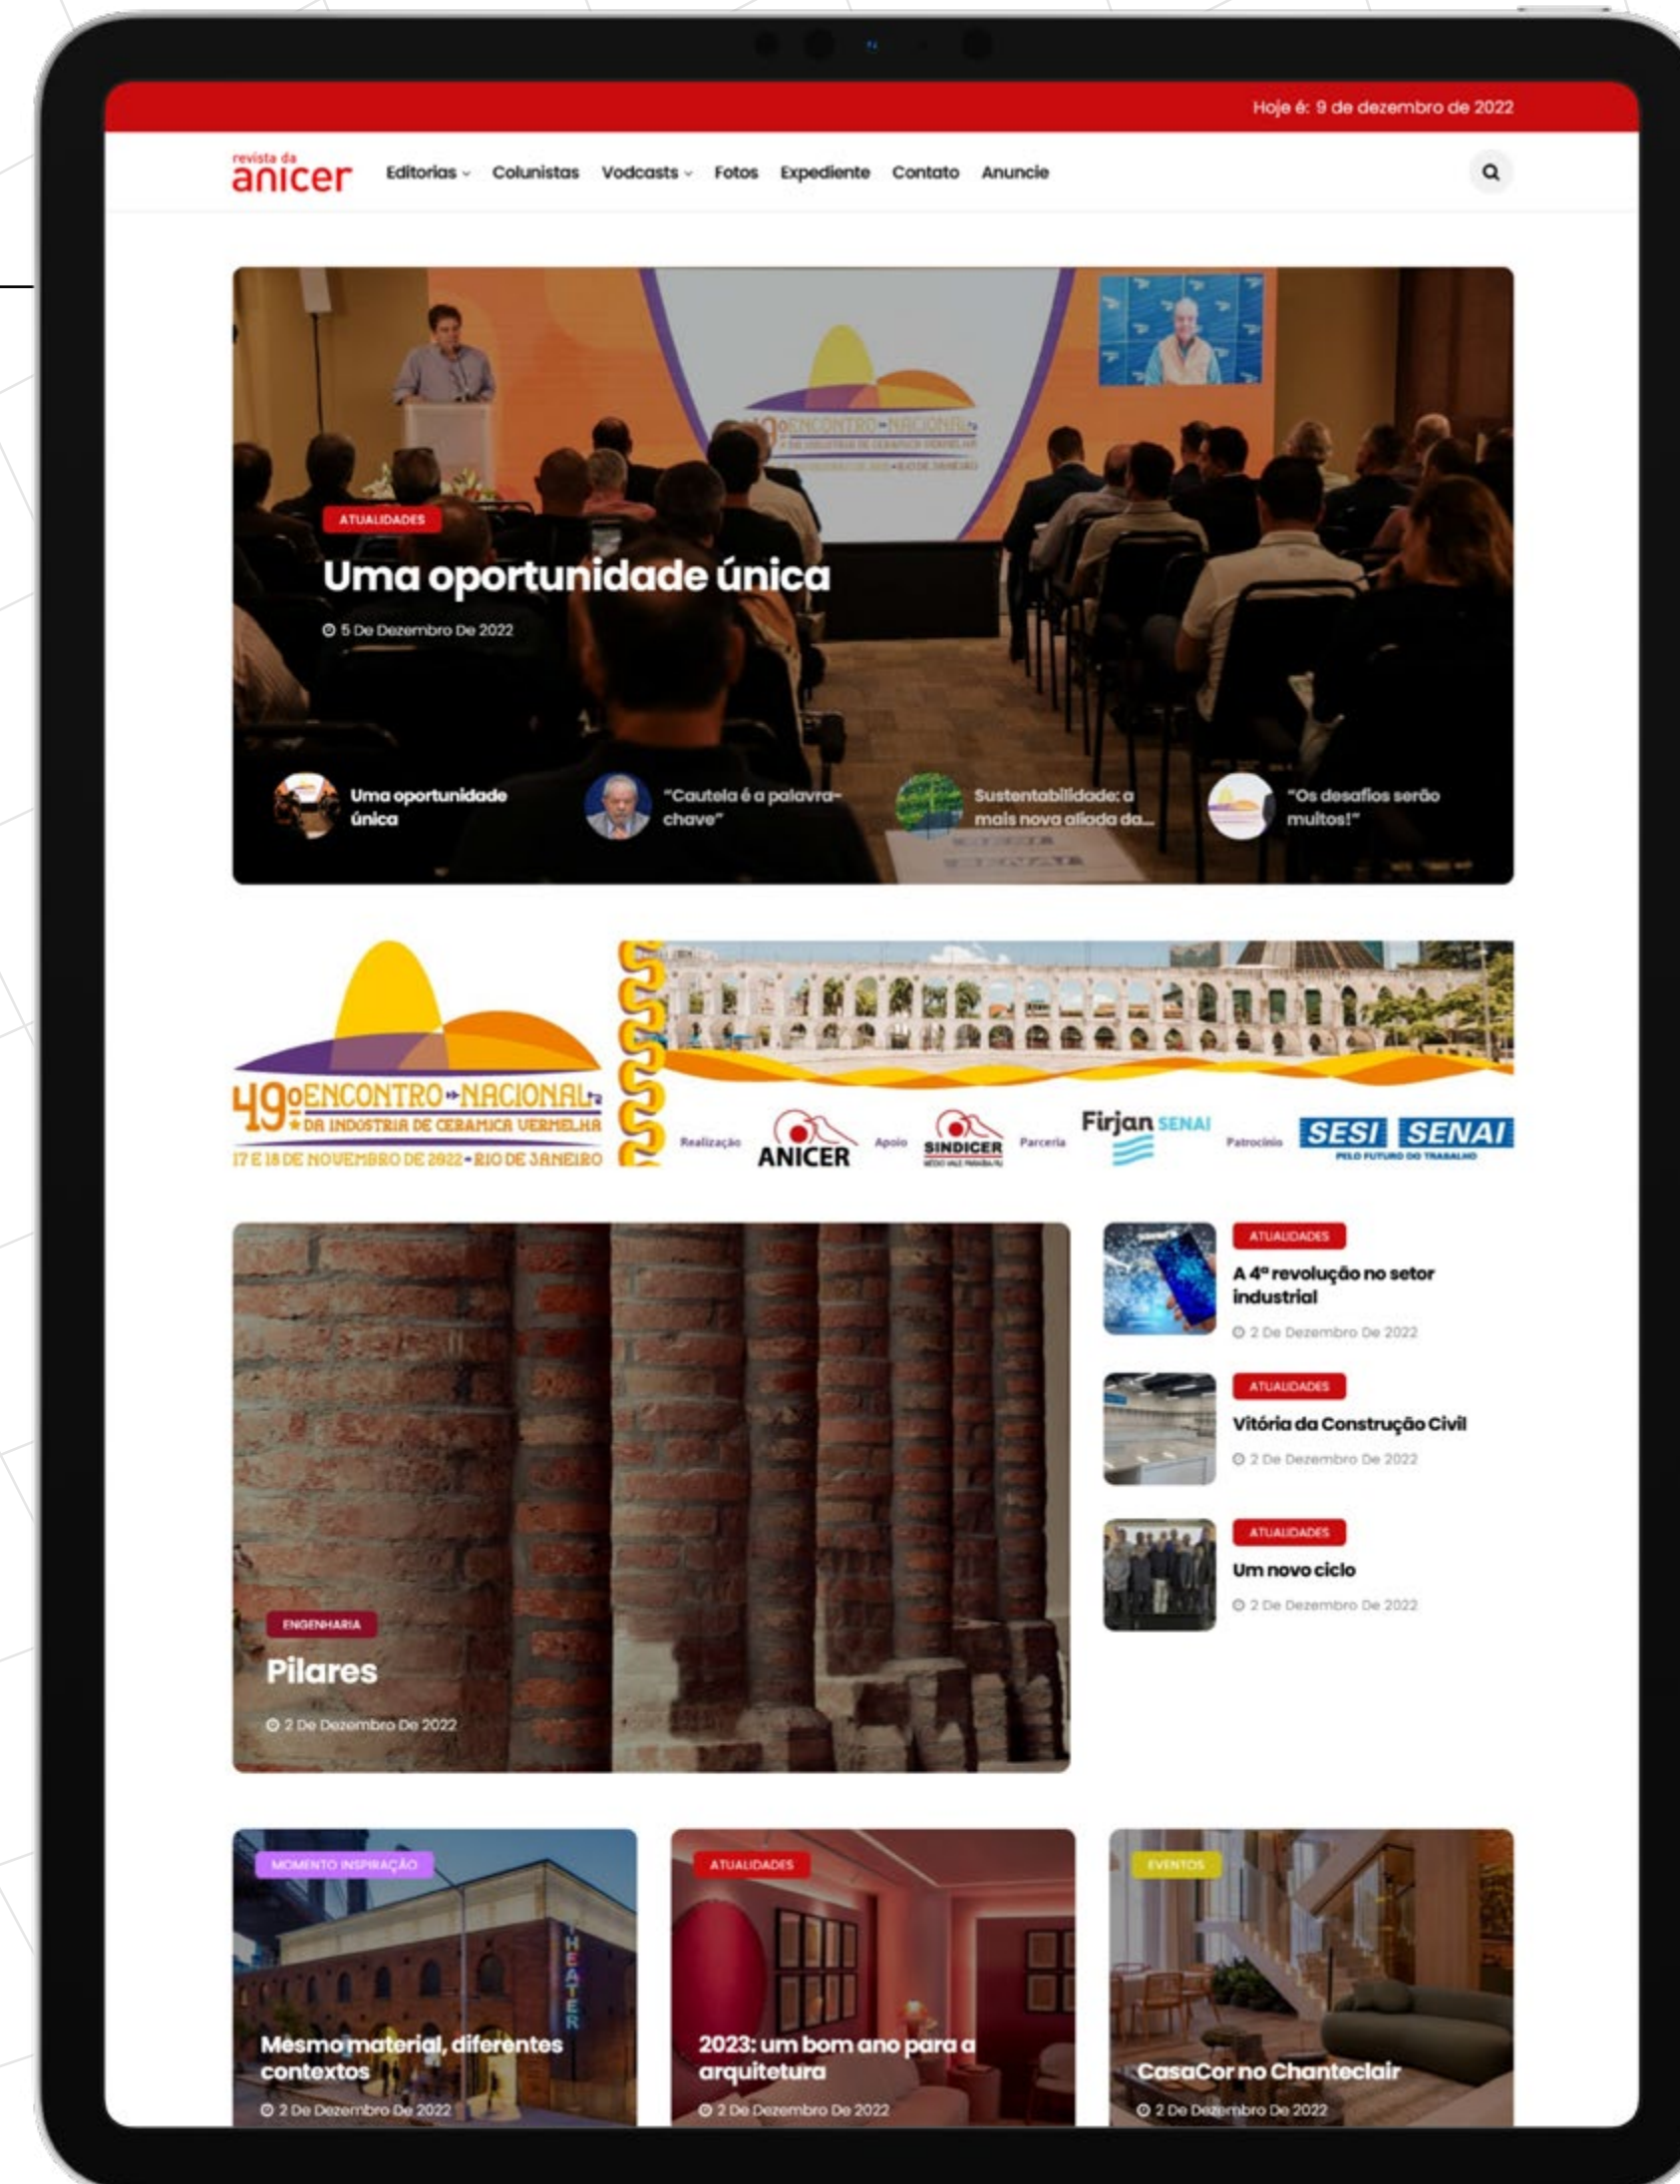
Hoje é: 9 de dezembro de 2022

revista da anicer

Editorias Colunistas Vodcasts Fotos Expediente Contato Anuncie

ATUALIDADES

Uma oportunidade única

5 De Dezembro De 2022

Uma oportunidade única

"Cautela é a palavra-chave"

Sustentabilidade: a mais nova aliada da...

"Os desafios serão muitos!"

49º ENCONTRO NACIONAL DA INDÚSTRIA DE CERÂMICA VERMELHA

17 E 18 DE NOVEMBRO DE 2022 • RIO DE JANEIRO

Realização ANICER Apoio SINDICER Parceria Firjan SENAI Patrocínio SESI SENAI PELO FUTURO DO TRABALHO

ENGENHARIA

Pilares

2 De Dezembro De 2022

ATUALIDADES

A 4ª revolução no setor industrial

2 De Dezembro De 2022

ATUALIDADES

Vitória da Construção Civil

2 De Dezembro De 2022

ATUALIDADES

Um novo ciclo

2 De Dezembro De 2022

MOMENTO INSPIRAÇÃO

THEATER

Mesmo material, diferentes contextos

2 De Dezembro De 2022

ATUALIDADES

2023: um bom ano para a arquitetura

2 De Dezembro De 2022

EVENTOS

CasaCor no Chanteclair

2 De Dezembro De 2022